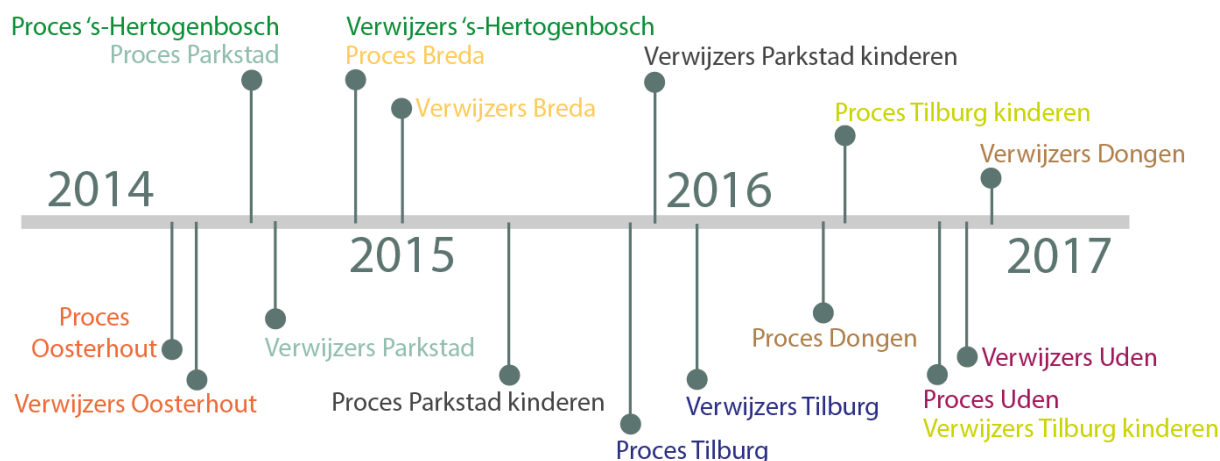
Proces 's-Hertogenbosch
Proces Parkstad
Verwijzers 's-Hertogenbosch
Proces Breda
Verwijzers Breda
Verwijzers Parkstad kinderen
Proces Tilburg kinderen
Verwijzers Dongen

2014
2015
2016
2017

Proces Oosterhout
Verwijzers Oosterhout
Verwijzers Parkstad
Proces Parkstad kinderen
Proces Tilburg
Verwijzers Tilburg
Proces Dongen
Proces Uden
Verwijzers Uden
Verwijzers Tilburg kinderen